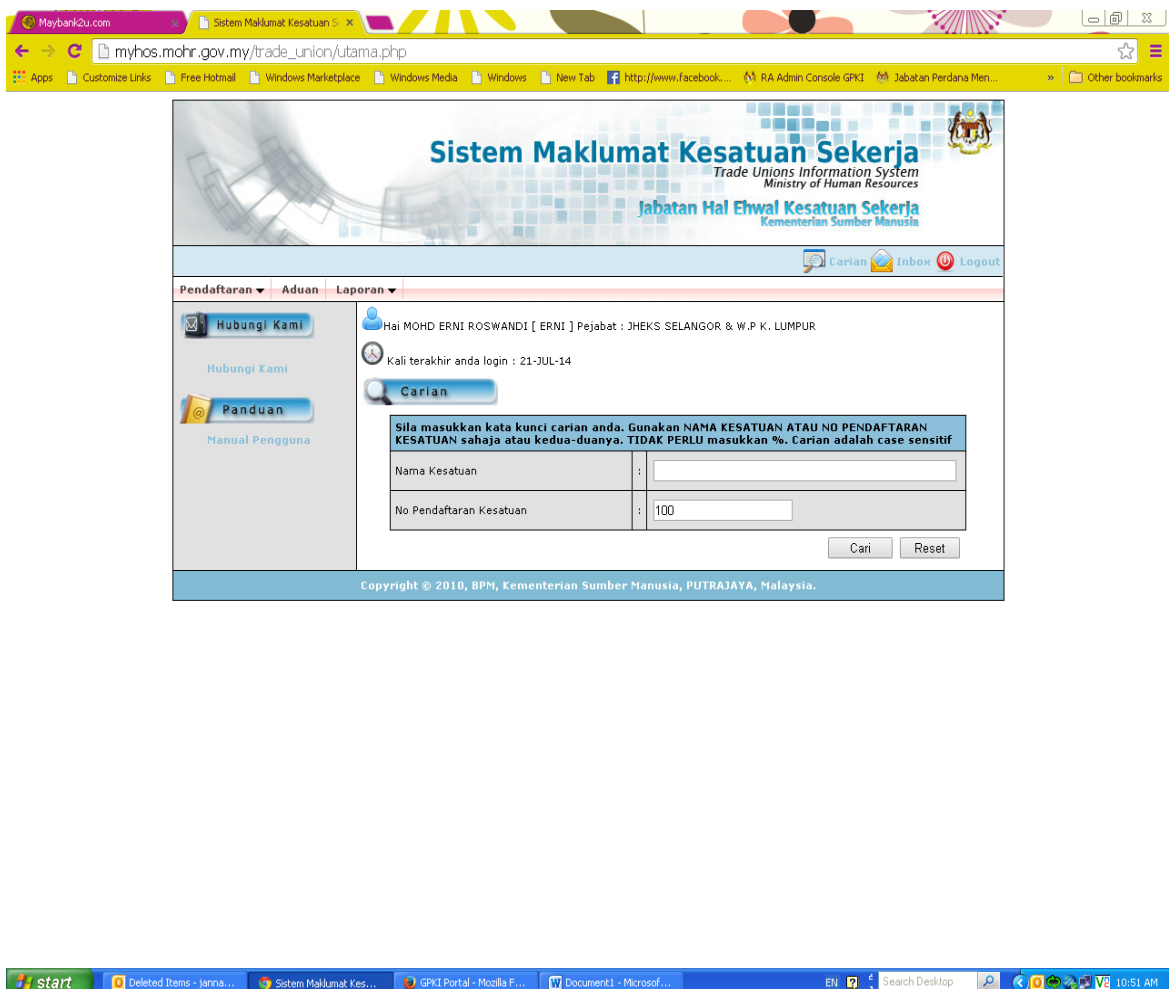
Maybank2u.com ×
Sistem Maklumat Kesatuan S ×

myhos.mohr.gov.my/trade_union/utama.php

Apps Customize Links Free Hotmail Windows Marketplace Windows Media Windows New Tab http://www.facebook.... RA Admin Console GPKI Jabatan Perdana Men... » Other bookmarks

Sistem Maklumat Kesatuan Sekerja
Trade Unions Information System
Ministry of Human Resources
Jabatan Hal Ehwal Kesatuan Sekerja
Kementerian Sumber Manusia

Carian Inbox Logout

Pendaftaran Aduan Laporan

Hubungi Kami

Hubungi Kami

Panduan

Manual Pengguna

Hai MOHD ERNI ROSWANDI [ ERNI ] Pejabat : JHEKS SELANGOR & W.P K. LUMPUR

Kali terakhir anda login : 21-JUL-14

Carian

| Sila masukkan kata kunci carian anda. Gunakan NAMA KESATUAN ATAU NO PENDAFTARAN KESATUAN sahaja atau kedua-duanya. TIDAK PERLU masukkan %. Carian adalah case sensitif | | |
|---|---|---|
| Nama Kesatuan | : | |
| No Pendaftaran Kesatuan | : | 100 |

Cari Reset

Copyright © 2010, BPM, Kementerian Sumber Manusia, PUTRAJAYA, Malaysia.

start Deleted Items - janna... Sistem Maklumat Kes... GPKI Portal - Mozilla F... Document1 - Microsof... EN Search Desktop 10:51 AM